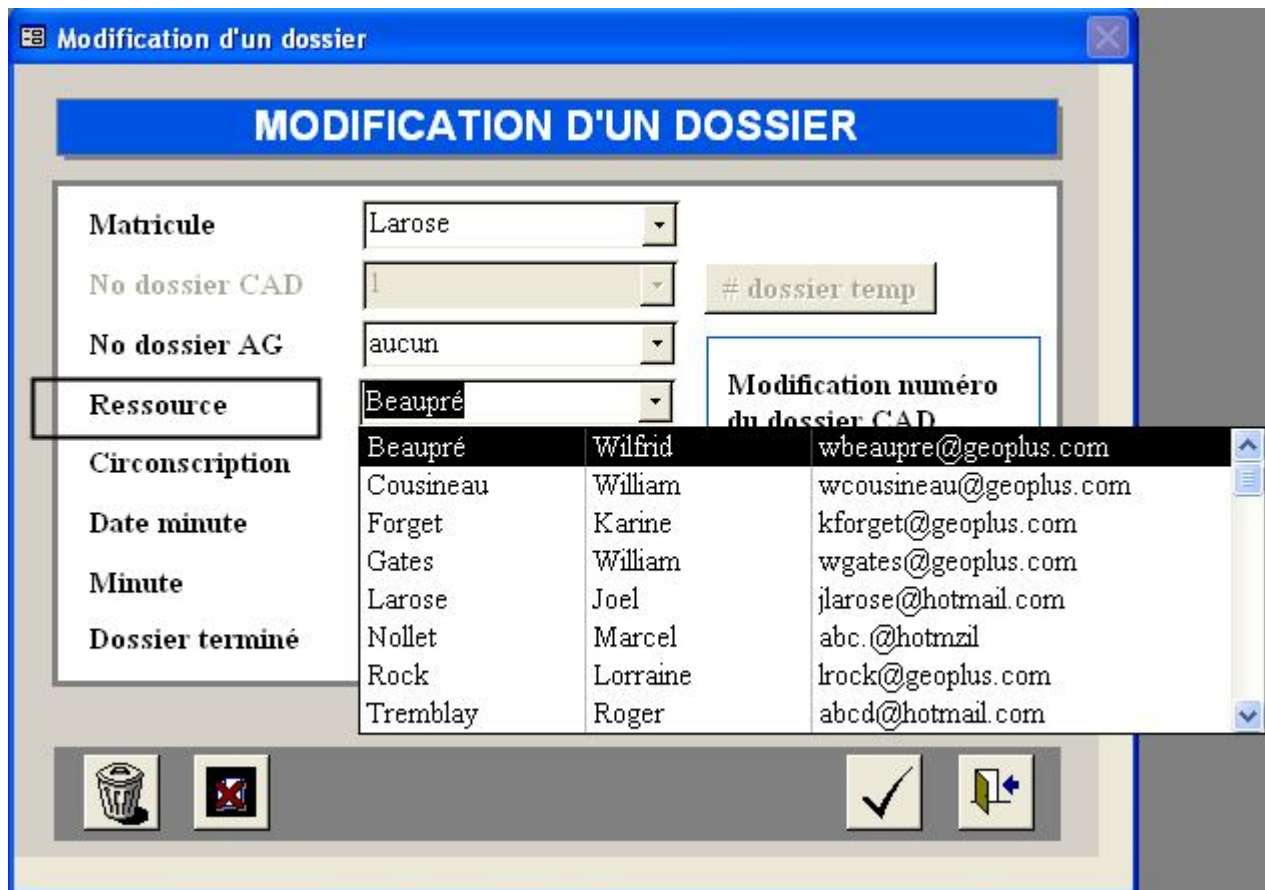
Modification d'un dossier

MODIFICATION D'UN DOSSIER

Matricule
Larose

No dossier CAD
1

# dossier temp

No dossier AG
aucun

Ressource
Beaupré

Modification numéro du dossier CAD

Circonscription

Date minute

Minute

Dossier terminé

| | | |
|---|---|---|
| Beaupré | Wilfrid | wbeaupre@geoplus.com |
| Cousineau | William | wcousineau@geoplus.com |
| Forget | Karine | kforget@geoplus.com |
| Gates | William | wgates@geoplus.com |
| Larose | Joel | jlarose@hotmail.com |
| Nollet | Marcel | abc.@hotmzil |
| Rock | Lorraine | lrock@geoplus.com |
| Tremblay | Roger | abcd@hotmail.com |